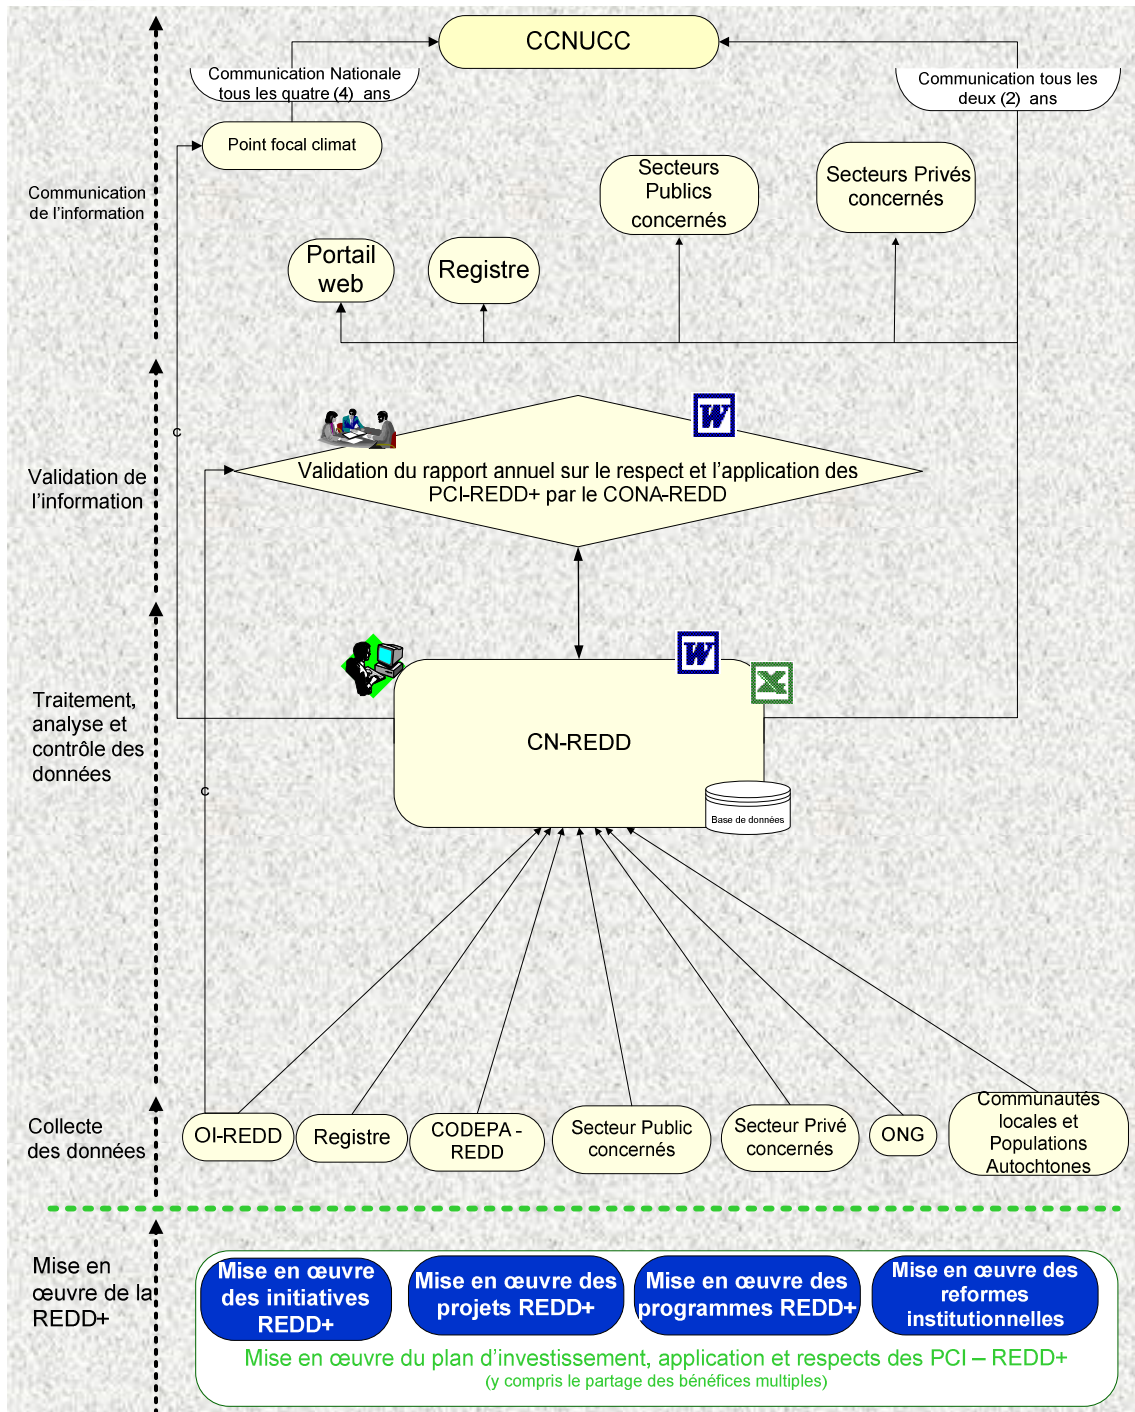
CCNUCC

Communication Nationale tous les quatre (4) ans

Communication tous les deux (2) ans

Point focal climat

Communication de l'information

Secteurs Publics concernés

Secteurs Privés concernés

Portail web

Registre

Validation de l'information

Validation du rapport annuel sur le respect et l'application des PCI-REDD+ par le CONA-REDD

c

Traitement, analyse et contrôle des données

CN-REDD

Base de données

c

Collecte des données

OI-REDD

Registre

CODEPA - REDD

Secteur Public concernés

Secteur Privé concernés

ONG

Communautés locales et Populations Autochtones

Mise en œuvre de la REDD+

Mise en œuvre des initiatives REDD+

Mise en œuvre des projets REDD+

Mise en œuvre des programmes REDD+

Mise en œuvre des reformes institutionnelles

Mise en œuvre du plan d'investissement, application et respects des PCI – REDD+
(y compris le partage des bénéfices multiples)